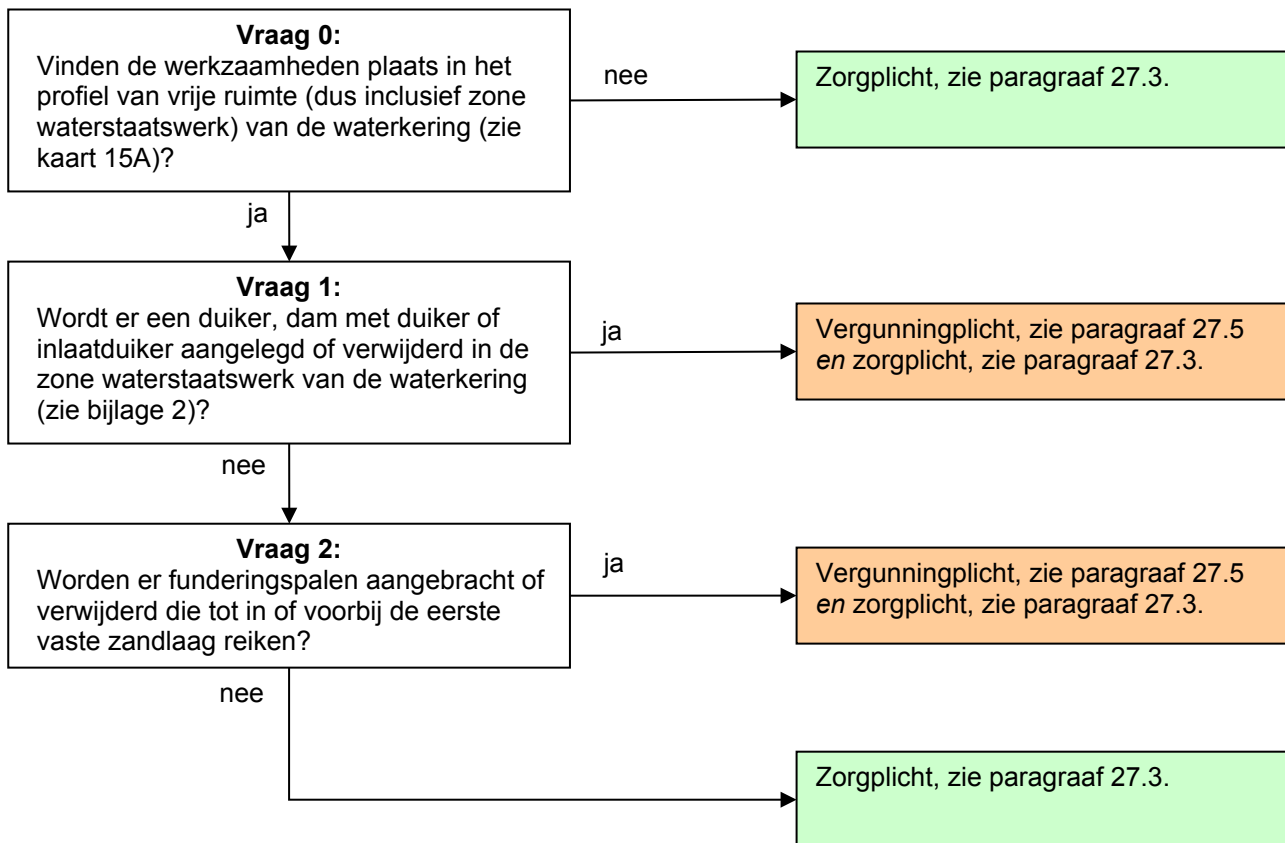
**Vraag 0:**
Vinden de werkzaamheden plaats in het profiel van vrije ruimte (dus inclusief zone waterstaatswerk) van de waterkering (zie kaart 15A)?

nee

Zorgplicht, zie paragraaf 27.3.

ja

**Vraag 1:**
Wordt er een duiker, dam met duiker of inlaatduiker aangelegd of verwijderd in de zone waterstaatswerk van de waterkering (zie bijlage 2)?

ja

Vergunningplicht, zie paragraaf 27.5 *en* zorgplicht, zie paragraaf 27.3.

nee

**Vraag 2:**
Worden er funderingspalen aangebracht of verwijderd die tot in of voorbij de eerste vaste zandlaag reiken?

ja

Vergunningplicht, zie paragraaf 27.5 *en* zorgplicht, zie paragraaf 27.3.

nee

Zorgplicht, zie paragraaf 27.3.